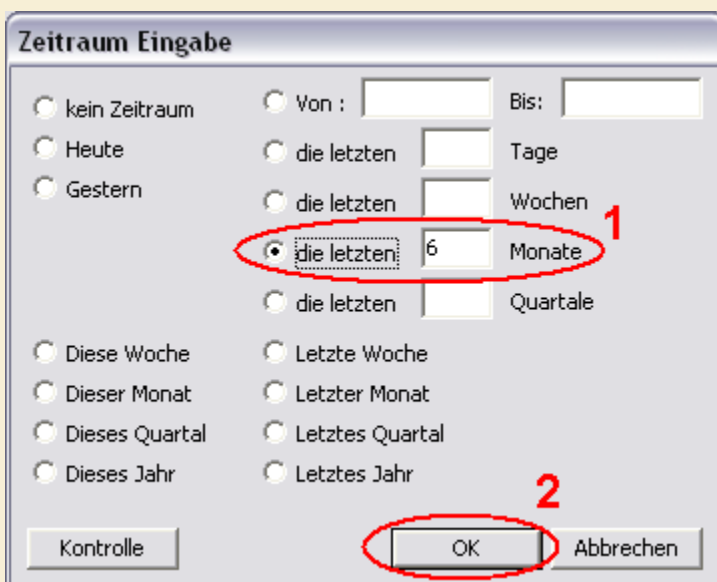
Zeitraum Eingabe

kein Zeitraum
Heute
Gestern

Von : Bis:
die letzten Tage
die letzten Wochen
die letzten 6 Monate
die letzten Quartale

1

Diese Woche
Dieser Monat
Dieses Quartal
Dieses Jahr

Letzte Woche
Letzter Monat
Letztes Quartal
Letztes Jahr

2

Kontrolle
OK
Abbrechen